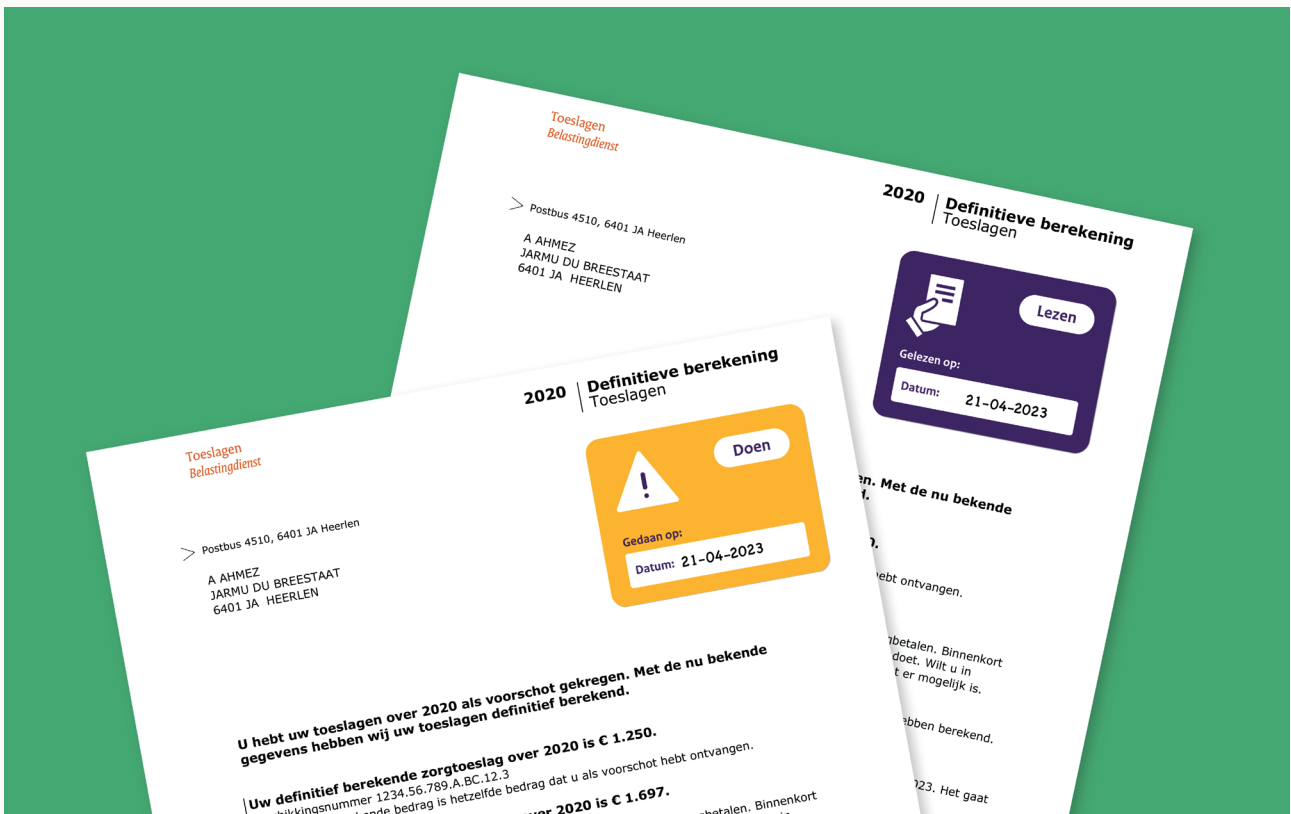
Toeslagen
Belastingdienst

Postbus 4510, 6401 JA Heerlen

A AHMEZ
JARMU DU BREESTAAT
6401 JA HEERLEN

2020 | Definitieve berekening
Toeslagen

Lezen

Gelezen op:

Datum: 21-04-2023

n. Met de nu bekende
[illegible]

n.

ebt ontvangen.

nbetalen. Binnenkort
doet. Wilt u in
t er mogelijk is.

ebben berekend.

023. Het gaat

Toeslagen
Belastingdienst

Postbus 4510, 6401 JA Heerlen

A AHMEZ
JARMU DU BREESTAAT
6401 JA HEERLEN

2020 | Definitieve berekening
Toeslagen

Doen

Gedaan op:

Datum: 21-04-2023

U hebt uw toeslagen over 2020 als voorschot gekregen. Met de nu bekende gegevens hebben wij uw toeslagen definitief berekend.

Uw definitief berekende zorgtoeslag over 2020 is € 1.250.
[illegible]hikkingsnummer 1234.56.789.A.BC.12.3
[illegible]ende bedrag is hetzelfde bedrag dat u als voorschot hebt ontvangen.

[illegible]ver 2020 is € 1.697.
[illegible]betalen. Binnenkort